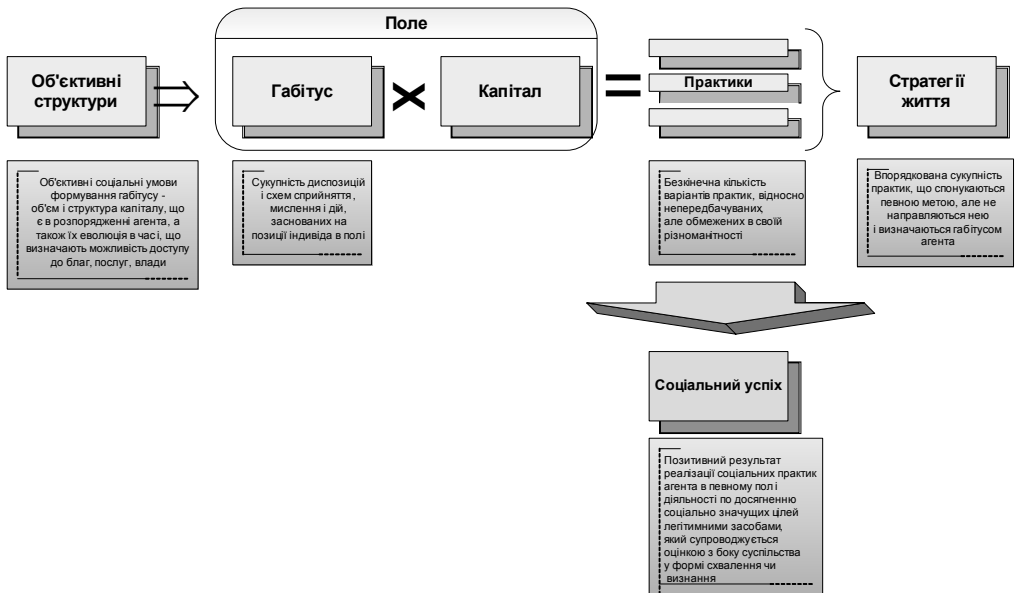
Поле

Об'єктивні структури

Габітус

Капітал

Практики

Стратегії життя

Об'єктивні соціальні умови формування габітусу - об'єм і структура капіталу, що є в розпорядженні агента, а також їх еволюція в часі, що визначають можливість доступу до благ, послуг, влади

Сукупність диспозицій і схем сприйняття, мислення і дій, заснованих на позиції індивіда в полі

Безкінечна кількість варіантів практик, відносно непередбачуваних, але обмежених в своїй різноманітності

Впорядкована сукупність практик, що спонукаються певною метою, але не направляються нею і визначаються габітусом агента

Соціальний успіх

Позитивний результат реалізації соціальних практик агента в певному полі і діяльності по досягненню соціально значущих цілей легітимними засобами, який супроводжується оцінкою з боку суспільства у формі схвалення чи визнання